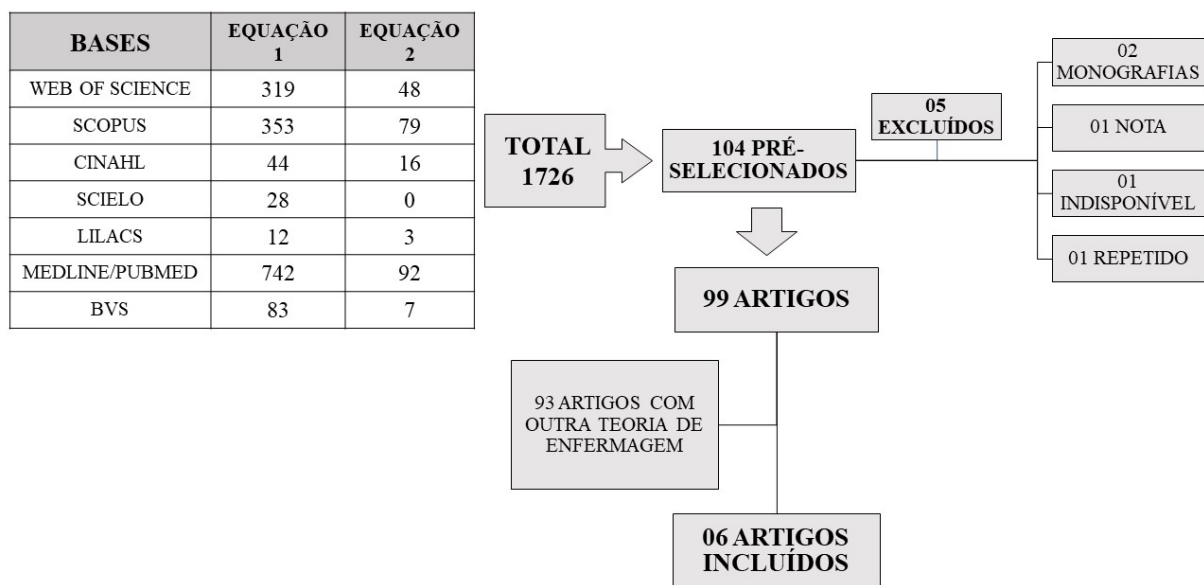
| BASES | EQUAÇÃO 1 | EQUAÇÃO 2 |
|---|---|---|
| WEB OF SCIENCE | 319 | 48 |
| SCOPUS | 353 | 79 |
| CINAHL | 44 | 16 |
| SCIELO | 28 | 0 |
| LILACS | 12 | 3 |
| MEDLINE/PUBMED | 742 | 92 |
| BVS | 83 | 7 |

TOTAL 1726

104 PRÉ-SELECIONADOS

05 EXCLUÍDOS

02 MONOGRAFIAS

01 NOTA

01 INDISPONÍVEL

01 REPETIDO

99 ARTIGOS

93 ARTIGOS COM OUTRA TEORIA DE ENFERMAGEM

06 ARTIGOS INCLUÍDOS